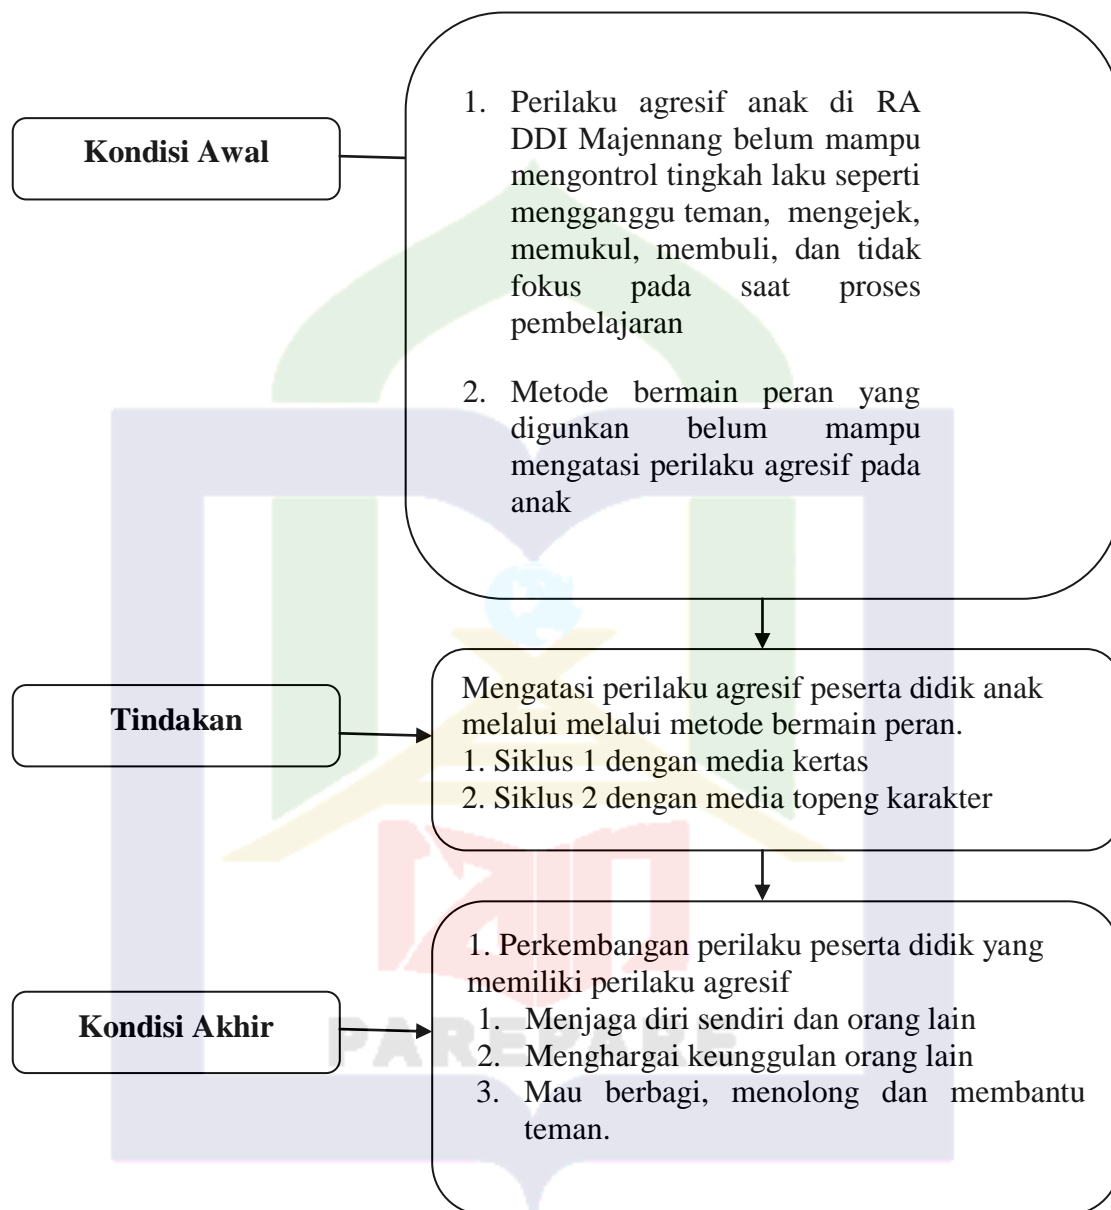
Kondisi Awal

1. Perilaku agresif anak di RA DDI Majennang belum mampu mengontrol tingkah laku seperti mengganggu teman, mengejek, memukul, membuli, dan tidak fokus pada saat proses pembelajaran

2. Metode bermain peran yang digunkan belum mampu mengatasi perilaku agresif pada anak

Tindakan

Mengatasi perilaku agresif peserta didik anak melalui melalui metode bermain peran.
1. Siklus 1 dengan media kertas
2. Siklus 2 dengan media topeng karakter

Kondisi Akhir

1. Perkembangan perilaku peserta didik yang memiliki perilaku agresif
1. Menjaga diri sendiri dan orang lain
2. Menghargai keunggulan orang lain
3. Mau berbagi, menolong dan membantu teman.

PAREPARE